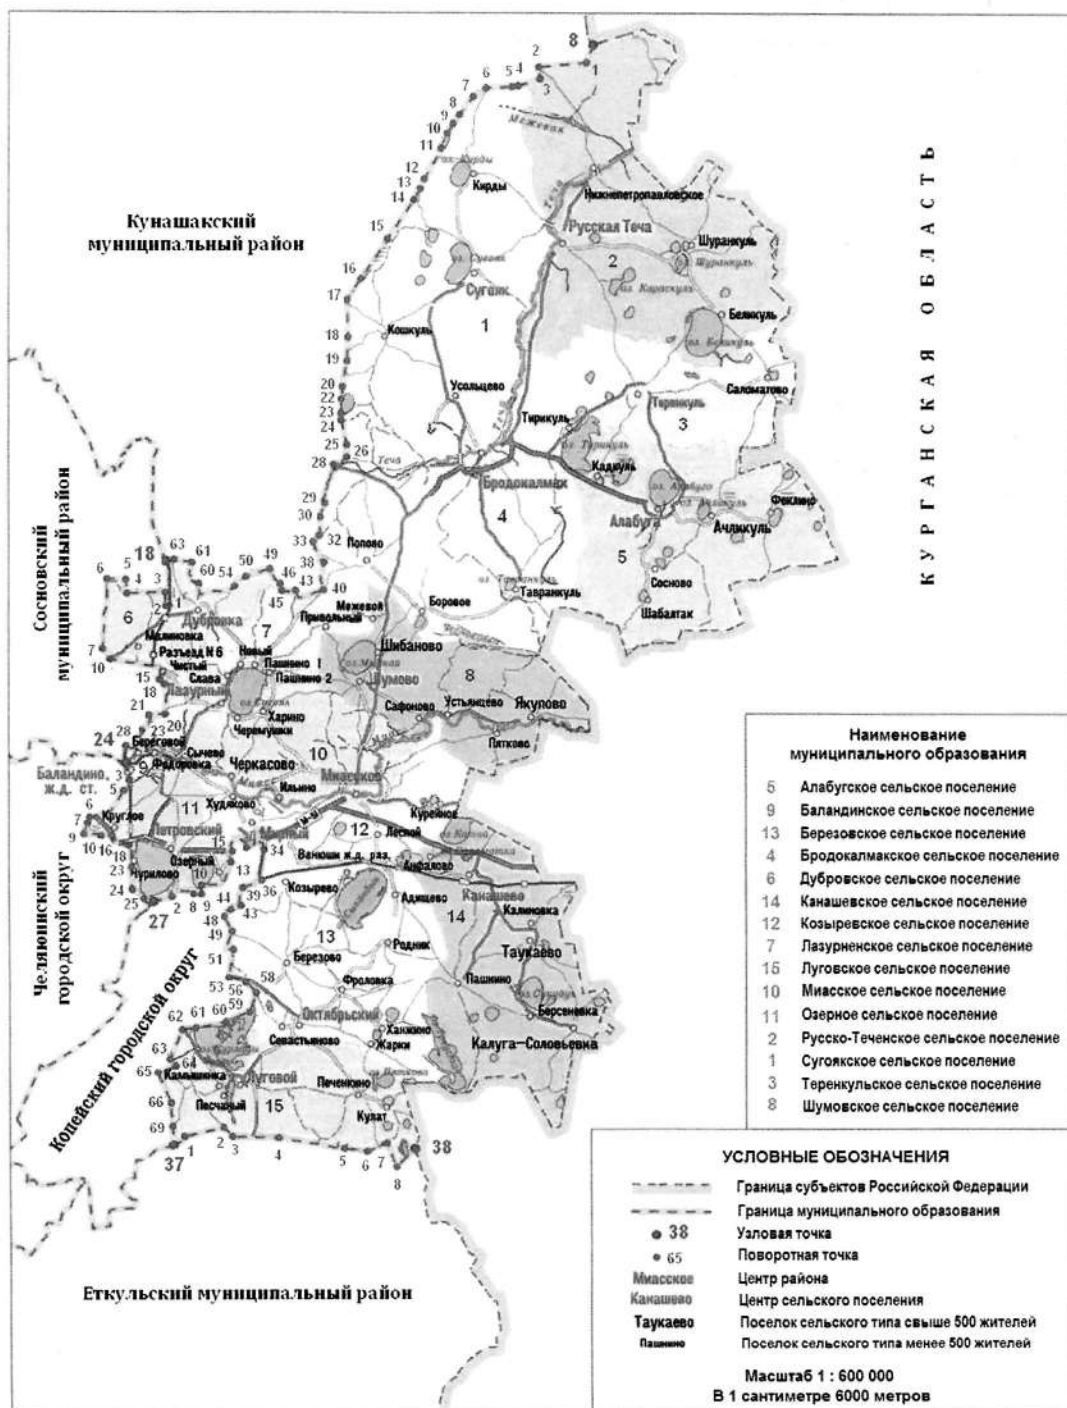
Кунашакский муниципальный район

КУРГАНСКАЯ ОБЛАСТЬ

Сосновский муниципальный район

Челябинский городской округ

Копейский городской округ

Еткульский муниципальный район

Кирды
Нижнепетропавловское
Русская Теча
Шуранкуль
Сугояк
Кошкуль
Беликуль
Усольцево
Саломатово
Тирикуль
Теренкуль
Кадкуль
Бродокалмак
Алабуга
Феклино
Ачликуль
Сосново
Шабалтак
Попово
Боровое
Таукаево
Тавранкуль
Межевой
Привольный
Шибаново
Шумово
Дубровка
Малиновка
Разъезд № 6
Чистый
Новый
Пашнино 1
Пашнино 2
Слава
Лазурный
Харино
Черемушки
Сафоново
Устьянцево
Якупово
Пятково
Береговой
Сычево
Баландино, ж.д. ст.
Федоровка
Черкасово
Ильино
Миасское
Худяково
Круглое
Петровский
Озерный
Мирный
Нурилово
Куренное
Лесной
Ванюши ж.д. раз.
Анфалово
Козырево
Адишево
Канашево
Калиновка
Родник
Березово
Фроловка
Таукаево
Пашнино
Октябрьский
Севастьяново
Ханжино
Жарки
Берсеневка
Калуга-Соловьевка
Луговой
Калмыковка
Песчаный
Печенкино
Кулат

Наименование муниципального образования

| | |
|---|---|
| 5 | Алабугское сельское поселение |
| 9 | Баландинское сельское поселение |
| 13 | Березовское сельское поселение |
| 4 | Бродокалмакское сельское поселение |
| 6 | Дубровское сельское поселение |
| 14 | Канашевское сельское поселение |
| 12 | Козыревское сельское поселение |
| 7 | Лазурненское сельское поселение |
| 15 | Луговское сельское поселение |
| 10 | Миасское сельское поселение |
| 11 | Озерное сельское поселение |
| 2 | Русско-Теченское сельское поселение |
| 1 | Сугоякское сельское поселение |
| 3 | Теренкульское сельское поселение |
| 8 | Шумовское сельское поселение |

УСЛОВНЫЕ ОБОЗНАЧЕНИЯ

Граница субъектов Российской Федерации
Граница муниципального образования
38 Узловая точка
65 Поворотная точка
Миасское Центр района
Канашево Центр сельского поселения
Таукаево Поселок сельского типа свыше 500 жителей
Пашнино Поселок сельского типа менее 500 жителей

Масштаб 1 : 600 000
В 1 сантиметре 6000 метров